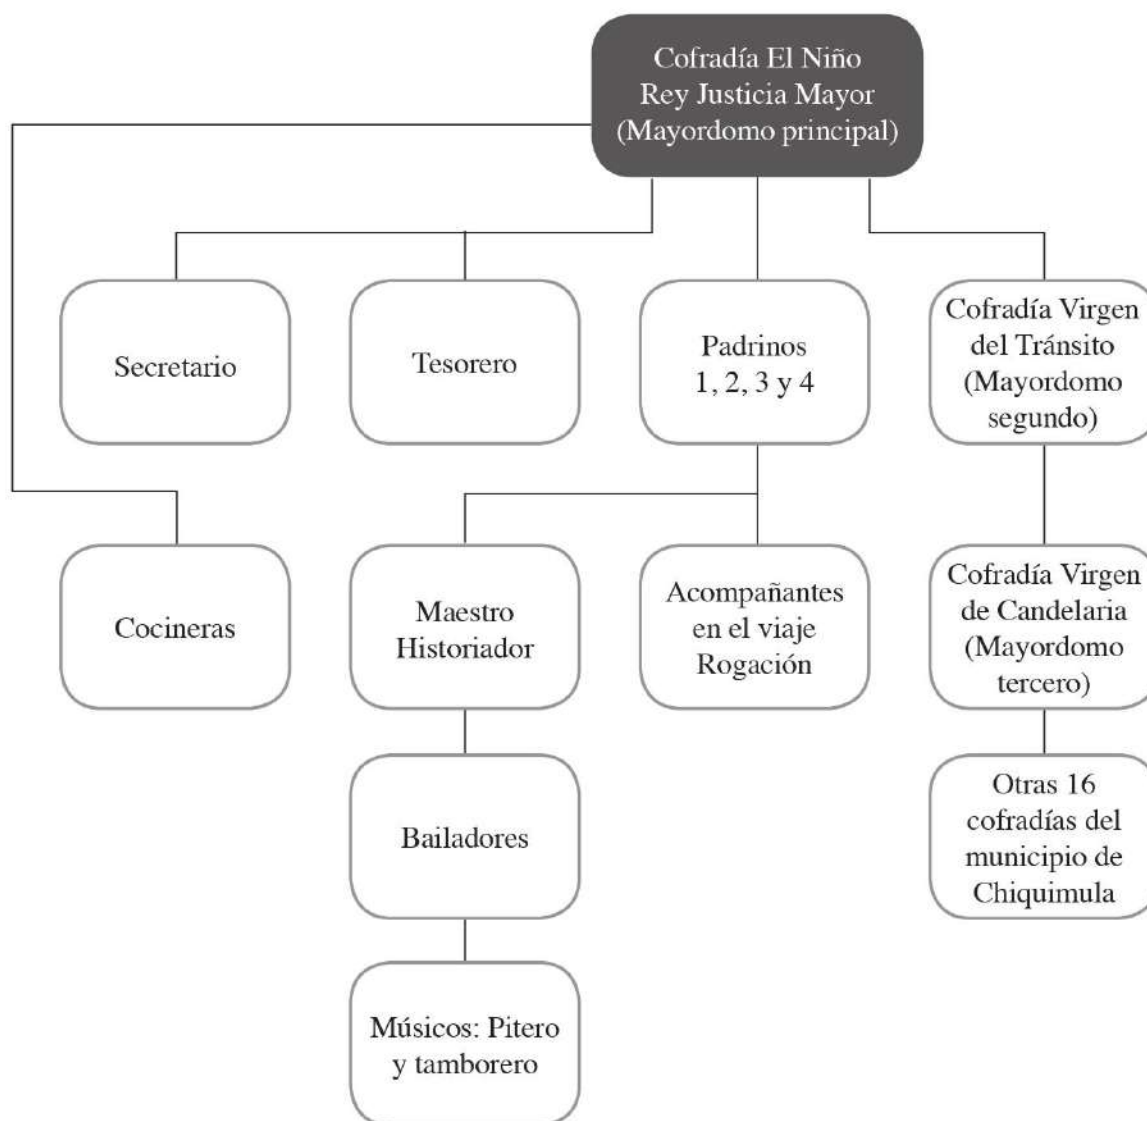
Cofradía El Niño Rey Justicia Mayor (Mayordomo principal)

Secretario

Tesorero

Padrinos 1, 2, 3 y 4

Cofradía Virgen del Tránsito (Mayordomo segundo)

Cocineras

Maestro Historiador

Acompañantes en el viaje Rogación

Cofradía Virgen de Candelaria (Mayordomo tercero)

Bailadores

Otras 16 cofradías del municipio de Chiquimula

Músicos: Pitero y tamborero